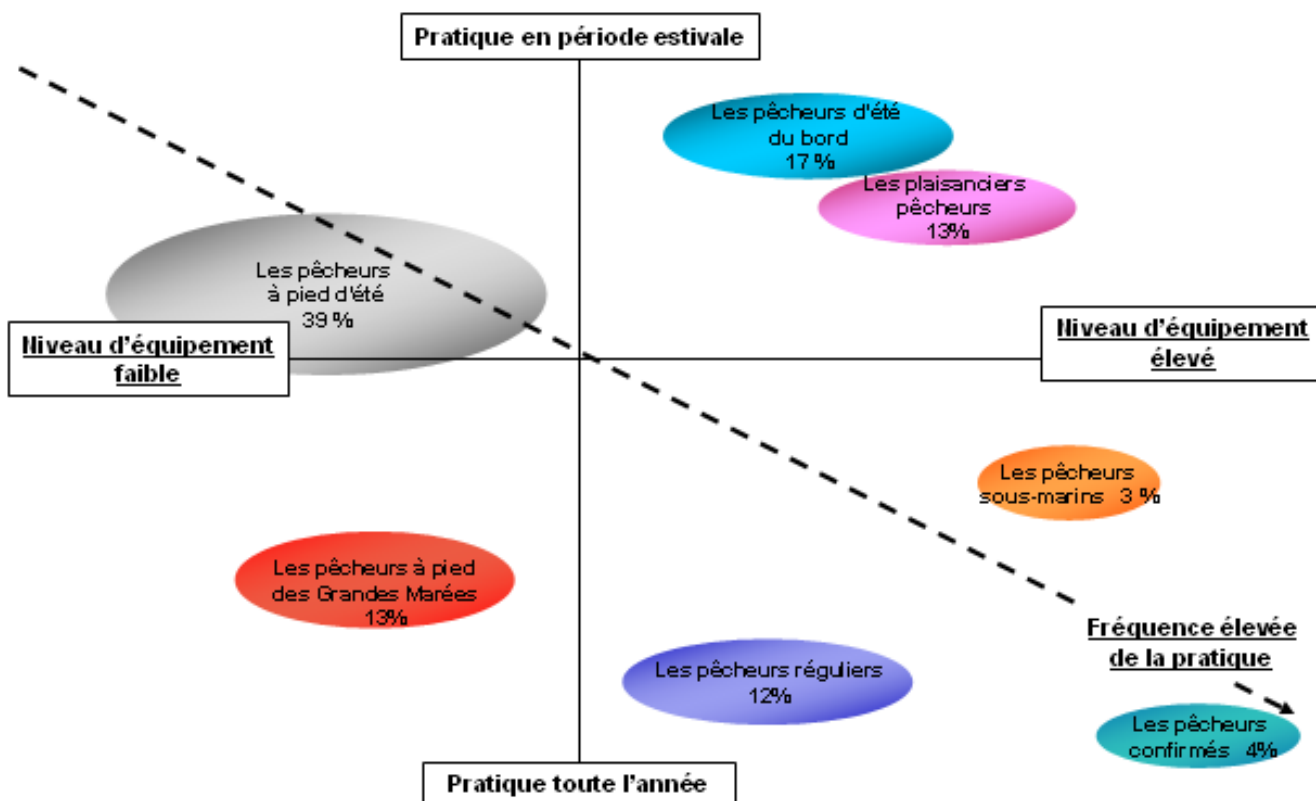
Pratique en période estivale

Les pêcheurs d'été du bord 17 %

Les plaisanciers pêcheurs 13%

Les pêcheurs à pied d'été 39 %

Niveau d'équipement faible

Niveau d'équipement élevé

Les pêcheurs sous-marins 3 %

Les pêcheurs à pied des Grandes Marées 13%

Fréquence élevée de la pratique

Les pêcheurs réguliers 12%

Les pêcheurs confirmés 4%

Pratique toute l'année